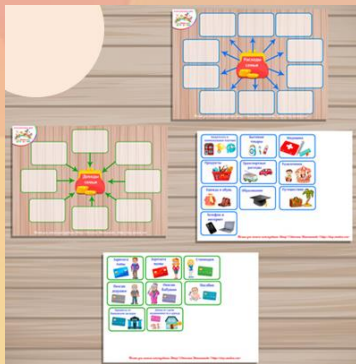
Расходы семьи

Доходы семьи

Коммунальные услуги
Бытовая химия
Медицина
Продукты
Транспортные расходы
Развлечения
Одежда и обувь
Образование
Путешествия
Интернет и связь

Зарплата папы
Зарплата мамы
Стипендия
Пенсия дедушки
Пенсия бабушки
Пособие
Подработка
Проценты по вкладам